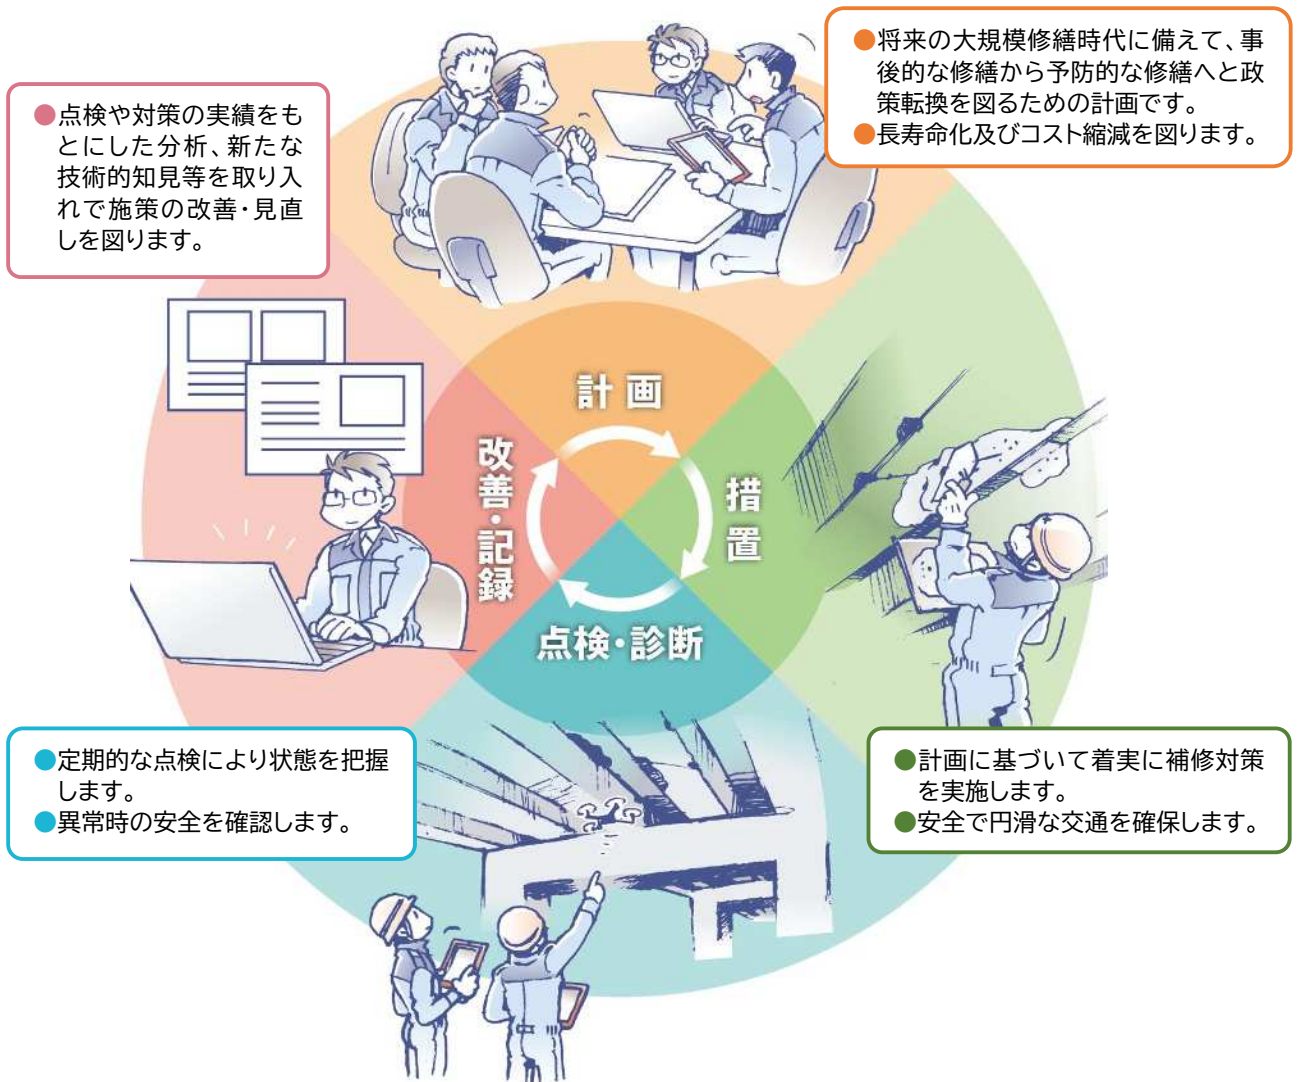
●点検や対策の実績をもとにした分析、新たな技術的知見等を取り入れで施策の改善・見直しを図ります。

●将来の大規模修繕時代に備えて、事後的な修繕から予防的な修繕へと政策転換を図るための計画です。
●長寿命化及びコスト縮減を図ります。

計画

措置

点検・診断

改善・記録

●定期的な点検により状態を把握します。
●異常時の安全を確認します。

●計画に基づいて着実に補修対策を実施します。
●安全で円滑な交通を確保します。